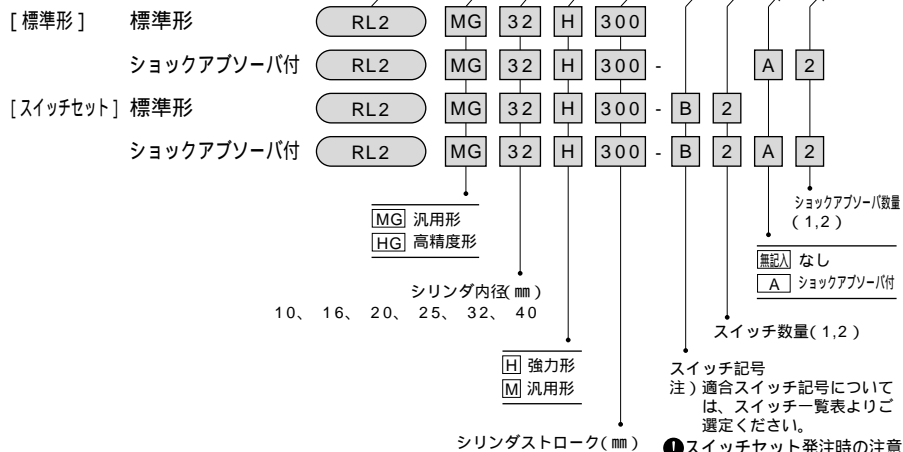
[標準形] 標準形 RL2 MG 32 H 300

ショックアブソーバ付 RL2 MG 32 H 300 - A 2

[スイッチセット] 標準形 RL2 MG 32 H 300 - B 2

ショックアブソーバ付 RL2 MG 32 H 300 - B 2 A 2

ショックアブソーバ数量 (1,2)

| | |
|---|---|
| MG | 汎用形 |
| HG | 高精度形 |

| | |
|---|---|
| 無記入 | なし |
| A | ショックアブソーバ付 |

シリンダ内径(mm)
10、16、20、25、32、40

スイッチ数量(1,2)

| | |
|---|---|
| H | 強力形 |
| M | 汎用形 |

スイッチ記号
注)適合スイッチ記号については、スイッチ一覧表よりご選定ください。

シリンダストローク(mm)

❶スイッチセット発注時の注意